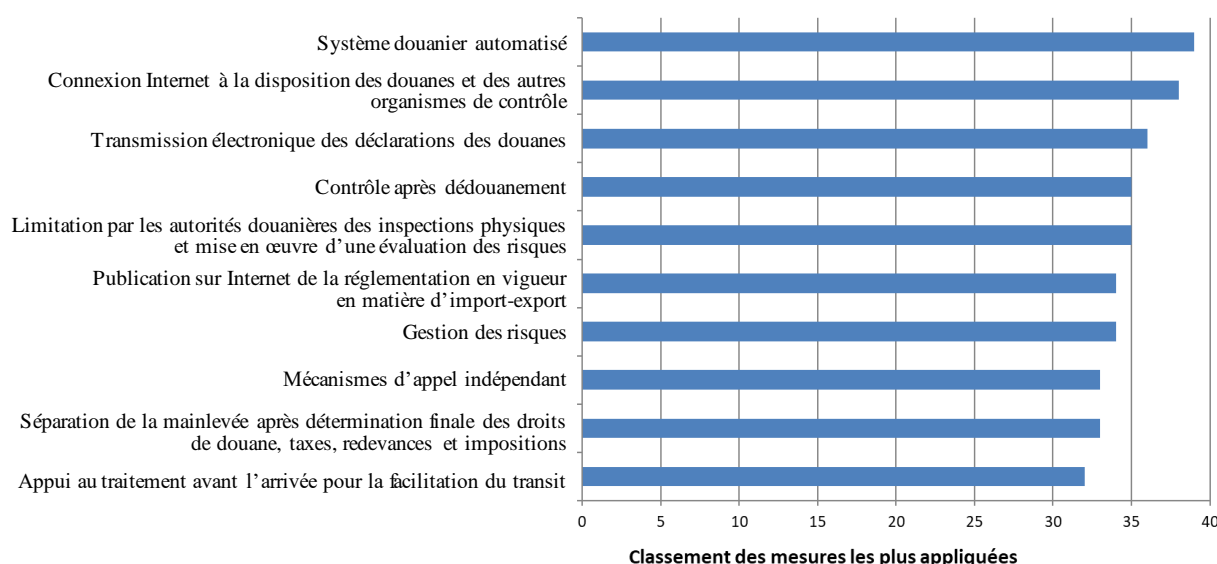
Système douanier automatisé

Connexion Internet à la disposition des douanes et des autres organismes de contrôle

Transmission électronique des déclarations des douanes

Contrôle après dédouanement

Limitation par les autorités douanières des inspections physiques et mise en œuvre d'une évaluation des risques

Publication sur Internet de la réglementation en vigueur en matière d'import-export

Gestion des risques

Mécanismes d'appel indépendant

Séparation de la mainlevée après détermination finale des droits de douane, taxes, redevances et impositions

Appui au traitement avant l'arrivée pour la facilitation du transit

0 5 10 15 20 25 30 35 40

Classement des mesures les plus appliquées